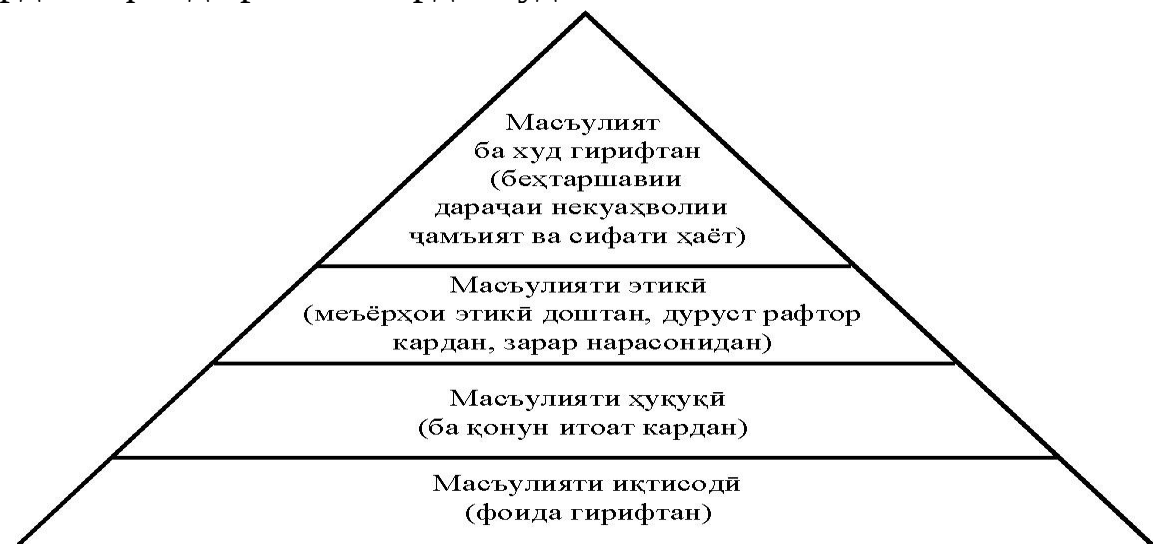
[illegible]

Масъулият ба худ гирифтан (беҳтаршавии дараҷаи некуаҳволии ҷамъият ва сифати ҳаёт)

Масъулияти этикӣ (меъёрҳои этикӣ доштан, дуруст рафтор кардан, зарар нарасонидан)

Масъулияти ҳуқуқӣ (ба қонун итоат кардан)

Масъулияти иқтисодӣ (фоида гирифтан)